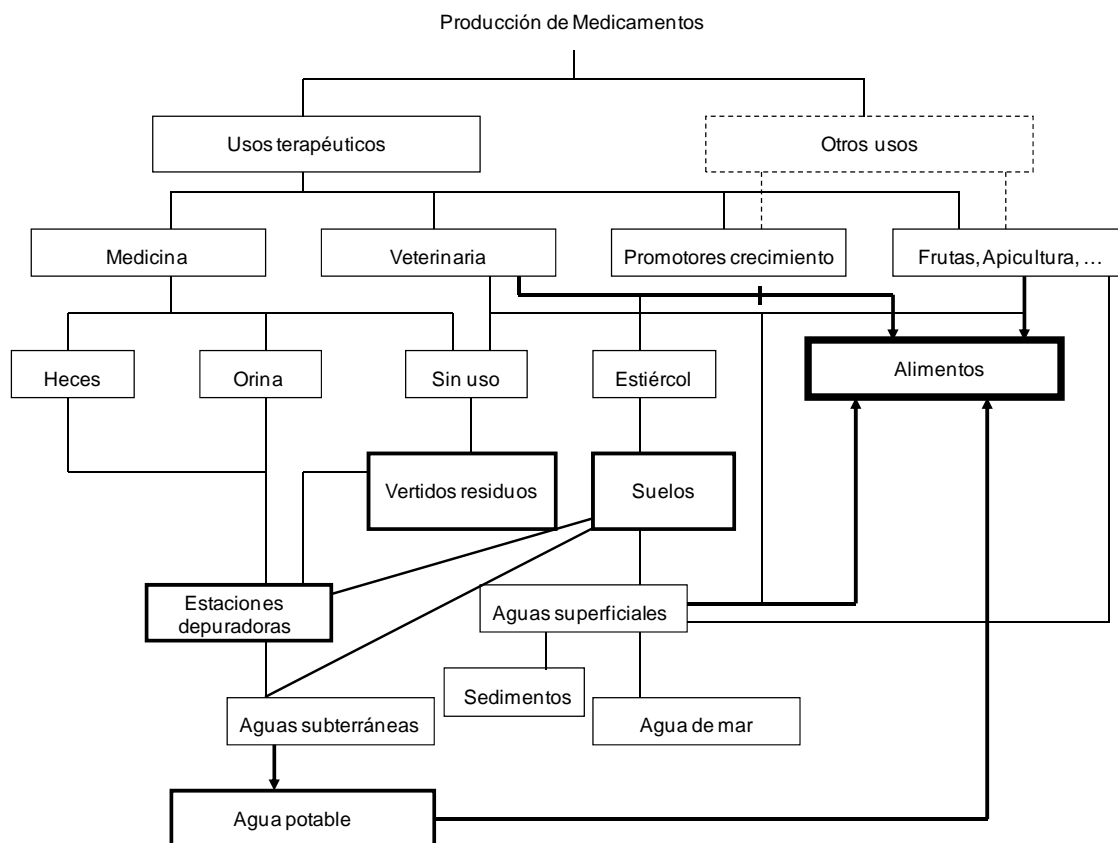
Producción de Medicamentos

Usos terapéuticos

Otros usos

Medicina

Veterinaria

Promotores crecimiento

Frutas, Apicultura, …

Heces

Orina

Sin uso

Estiércol

Alimentos

Vertidos residuos

Suelos

Estaciones depuradoras

Aguas superficiales

Sedimentos

Aguas subterráneas

Agua de mar

Agua potable